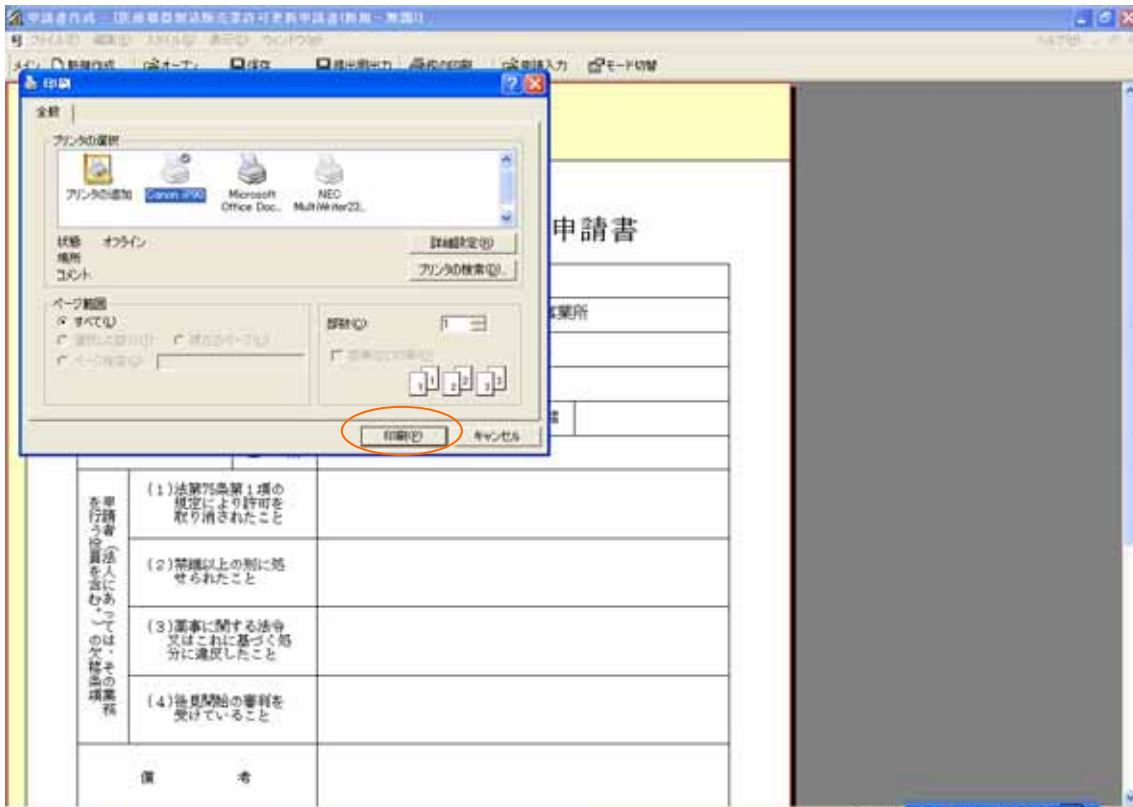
申請書作成 - [医療機器製造販売業許可更新申請書(新規 - 無題)]
ファイル(F) 編集(E) スタイル(S) 表示(V) ウィンドウ(W)
ヘルプ(H)
メイン 新規作成 オープン 保存 提出用出力 控の印刷 申請入力 モード切替

印刷
全般
プリンタの選択
プリンタの追加
Canon iP90
Microsoft Office Doc...
NEC MultiWriter23...
状態 オフライン
場所
コメント
詳細設定(R)
プリンタの検索(D)...
ページ範囲
すべて(L)
選択した部分(T)
現在のページ(U)
ページ指定(G):
部数(C): 1
部単位で印刷(O)
印刷(P)
キャンセル

申請書
事業所

申請者(法人にあっては、その業務を行う役員を含む。)の欠格条項
(1)法第75条第1項の規定により許可を取り消されたこと
(2)禁錮以上の刑に処せられたこと
(3)薬事に関する法令又はこれに基づく処分に違反したこと
(4)後見開始の審判を受けていること
備考